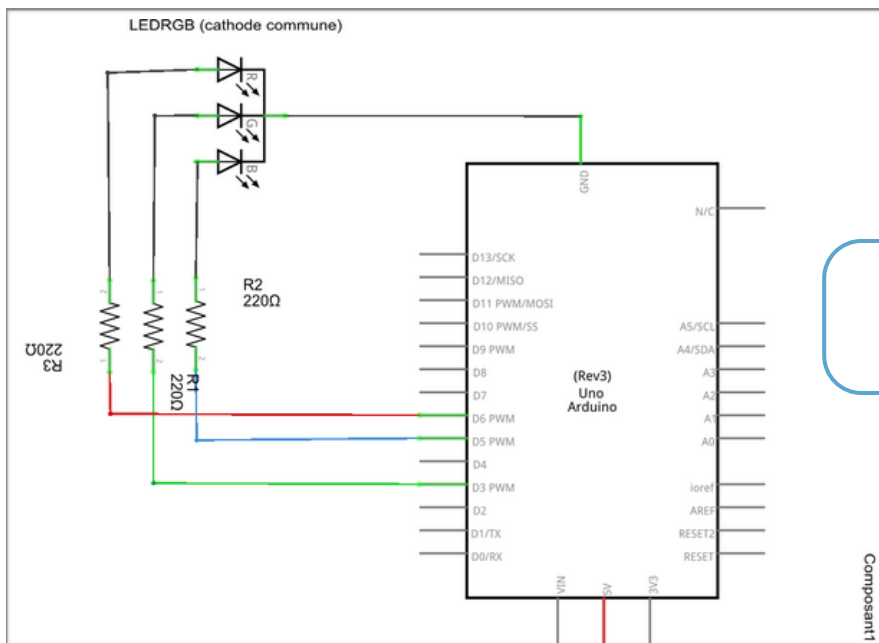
LEDRGB (cathode commune)

R
G
B

GND

N/C

D13/SCK
D12/MISO
D11 PWM/MOSI
D10 PWM/SS
D9 PWM
D8
D7
D6 PWM
D5 PWM
D4
D3 PWM
D2
D1/TX
D0/RX

A5/SCL
A4/SDA
A3
A2
A1
A0

ioref
AREF
RESET2
RESET

(Rev3)
Uno
Arduino

R2
220Ω

R3
220Ω

R1
220Ω

2
1
2
1
1
2

VIN
5V
3V3

Composant1